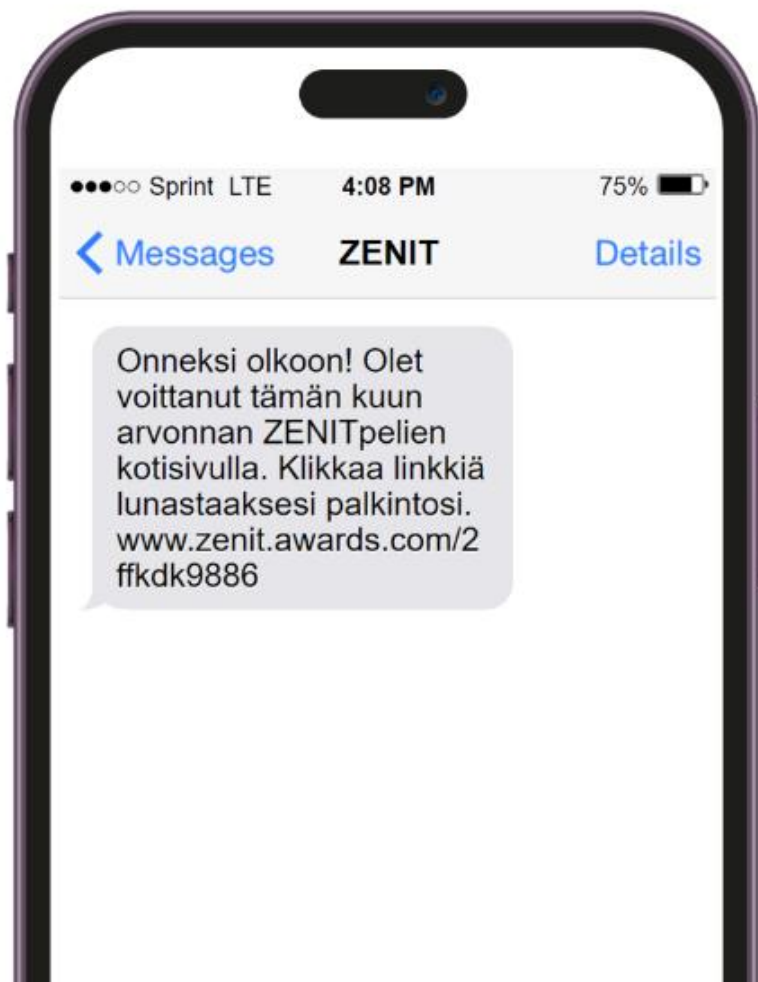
●●●○○ Sprint LTE 4:08 PM 75%

< Messages ZENIT Details

Onneksi olkoon! Olet voittanut tämän kuun arvonnan ZENITpelien kotisivulla. Klikkaa linkkiä lunastaaksesi palkintosi. www.zenit.awards.com/2ffkdk9886